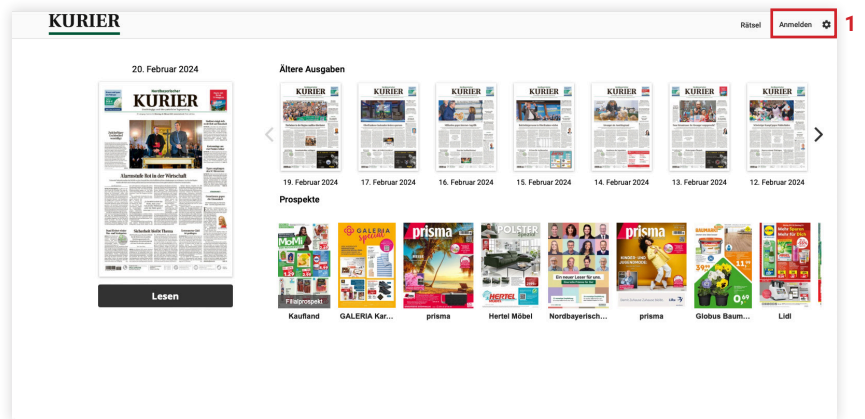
KURIER

Rätsel Anmelden

1

20. Februar 2024

Nordbayerischer KURIER

Alarmstufe Rot in der Wirtschaft

Lesen

Ältere Ausgaben

19. Februar 2024

17. Februar 2024

16. Februar 2024

15. Februar 2024

14. Februar 2024

13. Februar 2024

12. Februar 2024

Prospekte

Filialprospekt

Kaufland

GALERIA Kar...

prisma

Hertel Möbel

Nordbayerisch...

prisma

Globus Baum...

Lidl